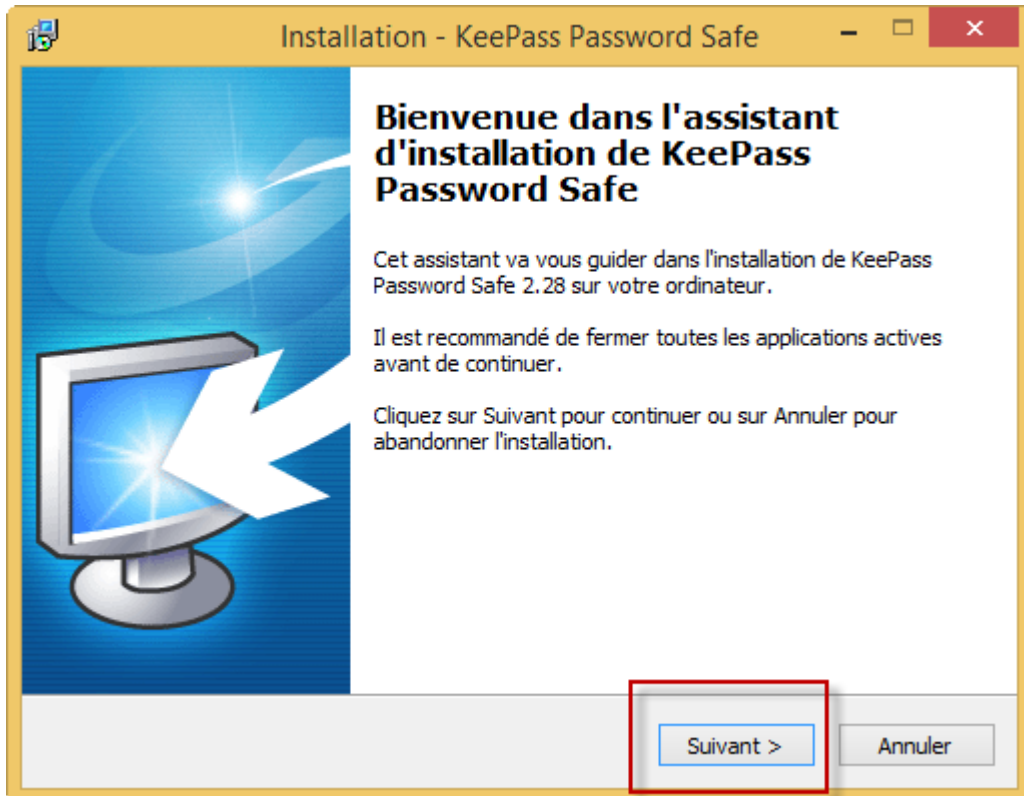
Installation - KeePass Password Safe

Bienvenue dans l'assistant d'installation de KeePass Password Safe

Cet assistant va vous guider dans l'installation de KeePass Password Safe 2.28 sur votre ordinateur.

Il est recommandé de fermer toutes les applications actives avant de continuer.

Cliquez sur Suivant pour continuer ou sur Annuler pour abandonner l'installation.

Suivant >

Annuler